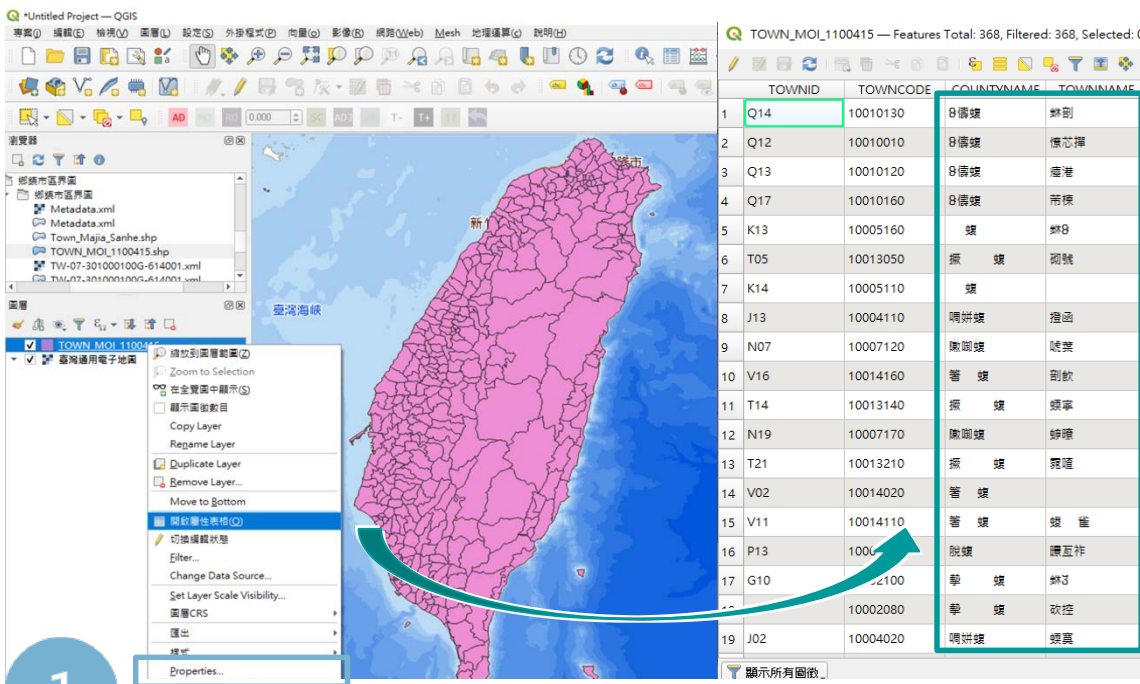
*Untitled Project — QGIS

專案(J) 編輯(E) 檢視(V) 圖層(L) 設定(S) 外掛程式(P) 向量(O) 影像(R) 網路(Web) Mesh 地理運算(X) 說明(H)

瀏覽器

鄉鎮市區界圖
鄉鎮市區界圖
Metadata.xml
Metadata.xml
Town_Majia_Sanhe.shp
TOWN_MOI_1100415.shp
TW-07-301000100G-614001.xml
TW-07-301000100G-614001.xml

圖層

TOWN_MOI_1100415
臺灣通用電子地圖

縮放到圖層範圍(Z)
Zoom to Selection
在全覽圖中顯示(S)
顯示圖徵數目
Copy Layer
Rename Layer
Duplicate Layer
Remove Layer...
Move to Bottom
開啟屬性表格(O)
切換編輯狀態
Filter...
Change Data Source...
Set Layer Scale Visibility...
圖層CRS
匯出
樣式
Properties...

臺灣海峽
新
北

1

TOWN_MOI_1100415 — Features Total: 368, Filtered: 368, Selected: 0

| | TOWNID | TOWNCODE | COUNTYNAME | TOWNNAME |
|---|---|---|---|---|
| 1 | Q14 | 10010130 | 8儒嫫 | 鮴剴 |
| 2 | Q12 | 10010010 | 8儒嫫 | 檫芯揮 |
| 3 | Q13 | 10010120 | 8儒嫫 | 癚港 |
| 4 | Q17 | 10010160 | 8儒嫫 | 芾稼 |
| 5 | K13 | 10005160 | 嫫 | 鮴8 |
| 6 | T05 | 10013050 | 掫 嫫 | 砌�envelope |
| 7 | K14 | 10005110 | 嫫 | |
| 8 | J13 | 10004110 | 哨姘嫫 | 撞函 |
| 9 | N07 | 10007120 | 瞰瑚嫫 | 唬荑 |
| 10 | V16 | 10014160 | 箸 嫫 | 剮欽 |
| 11 | T14 | 10013140 | 掫 嫫 | 蝪寧 |
| 12 | N19 | 10007170 | 瞰瑚嫫 | 鋍蹠 |
| 13 | T21 | 10013210 | 掫 嫫 | 窺喳 |
| 14 | V02 | 10014020 | 箸 嫫 | |
| 15 | V11 | 10014110 | 箸 嫫 | 蝬 雀 |
| 16 | P13 | 1000 | 脫嫫 | 曠亙祚 |
| 17 | G10 | 2100 | 摯 嫫 | 鮴3 |
| 18 | | 10002080 | 摯 嫫 | 砍控 |
| 19 | J02 | 10004020 | 哨姘嫫 | 蝪蓂 |

顯示所有圖徵